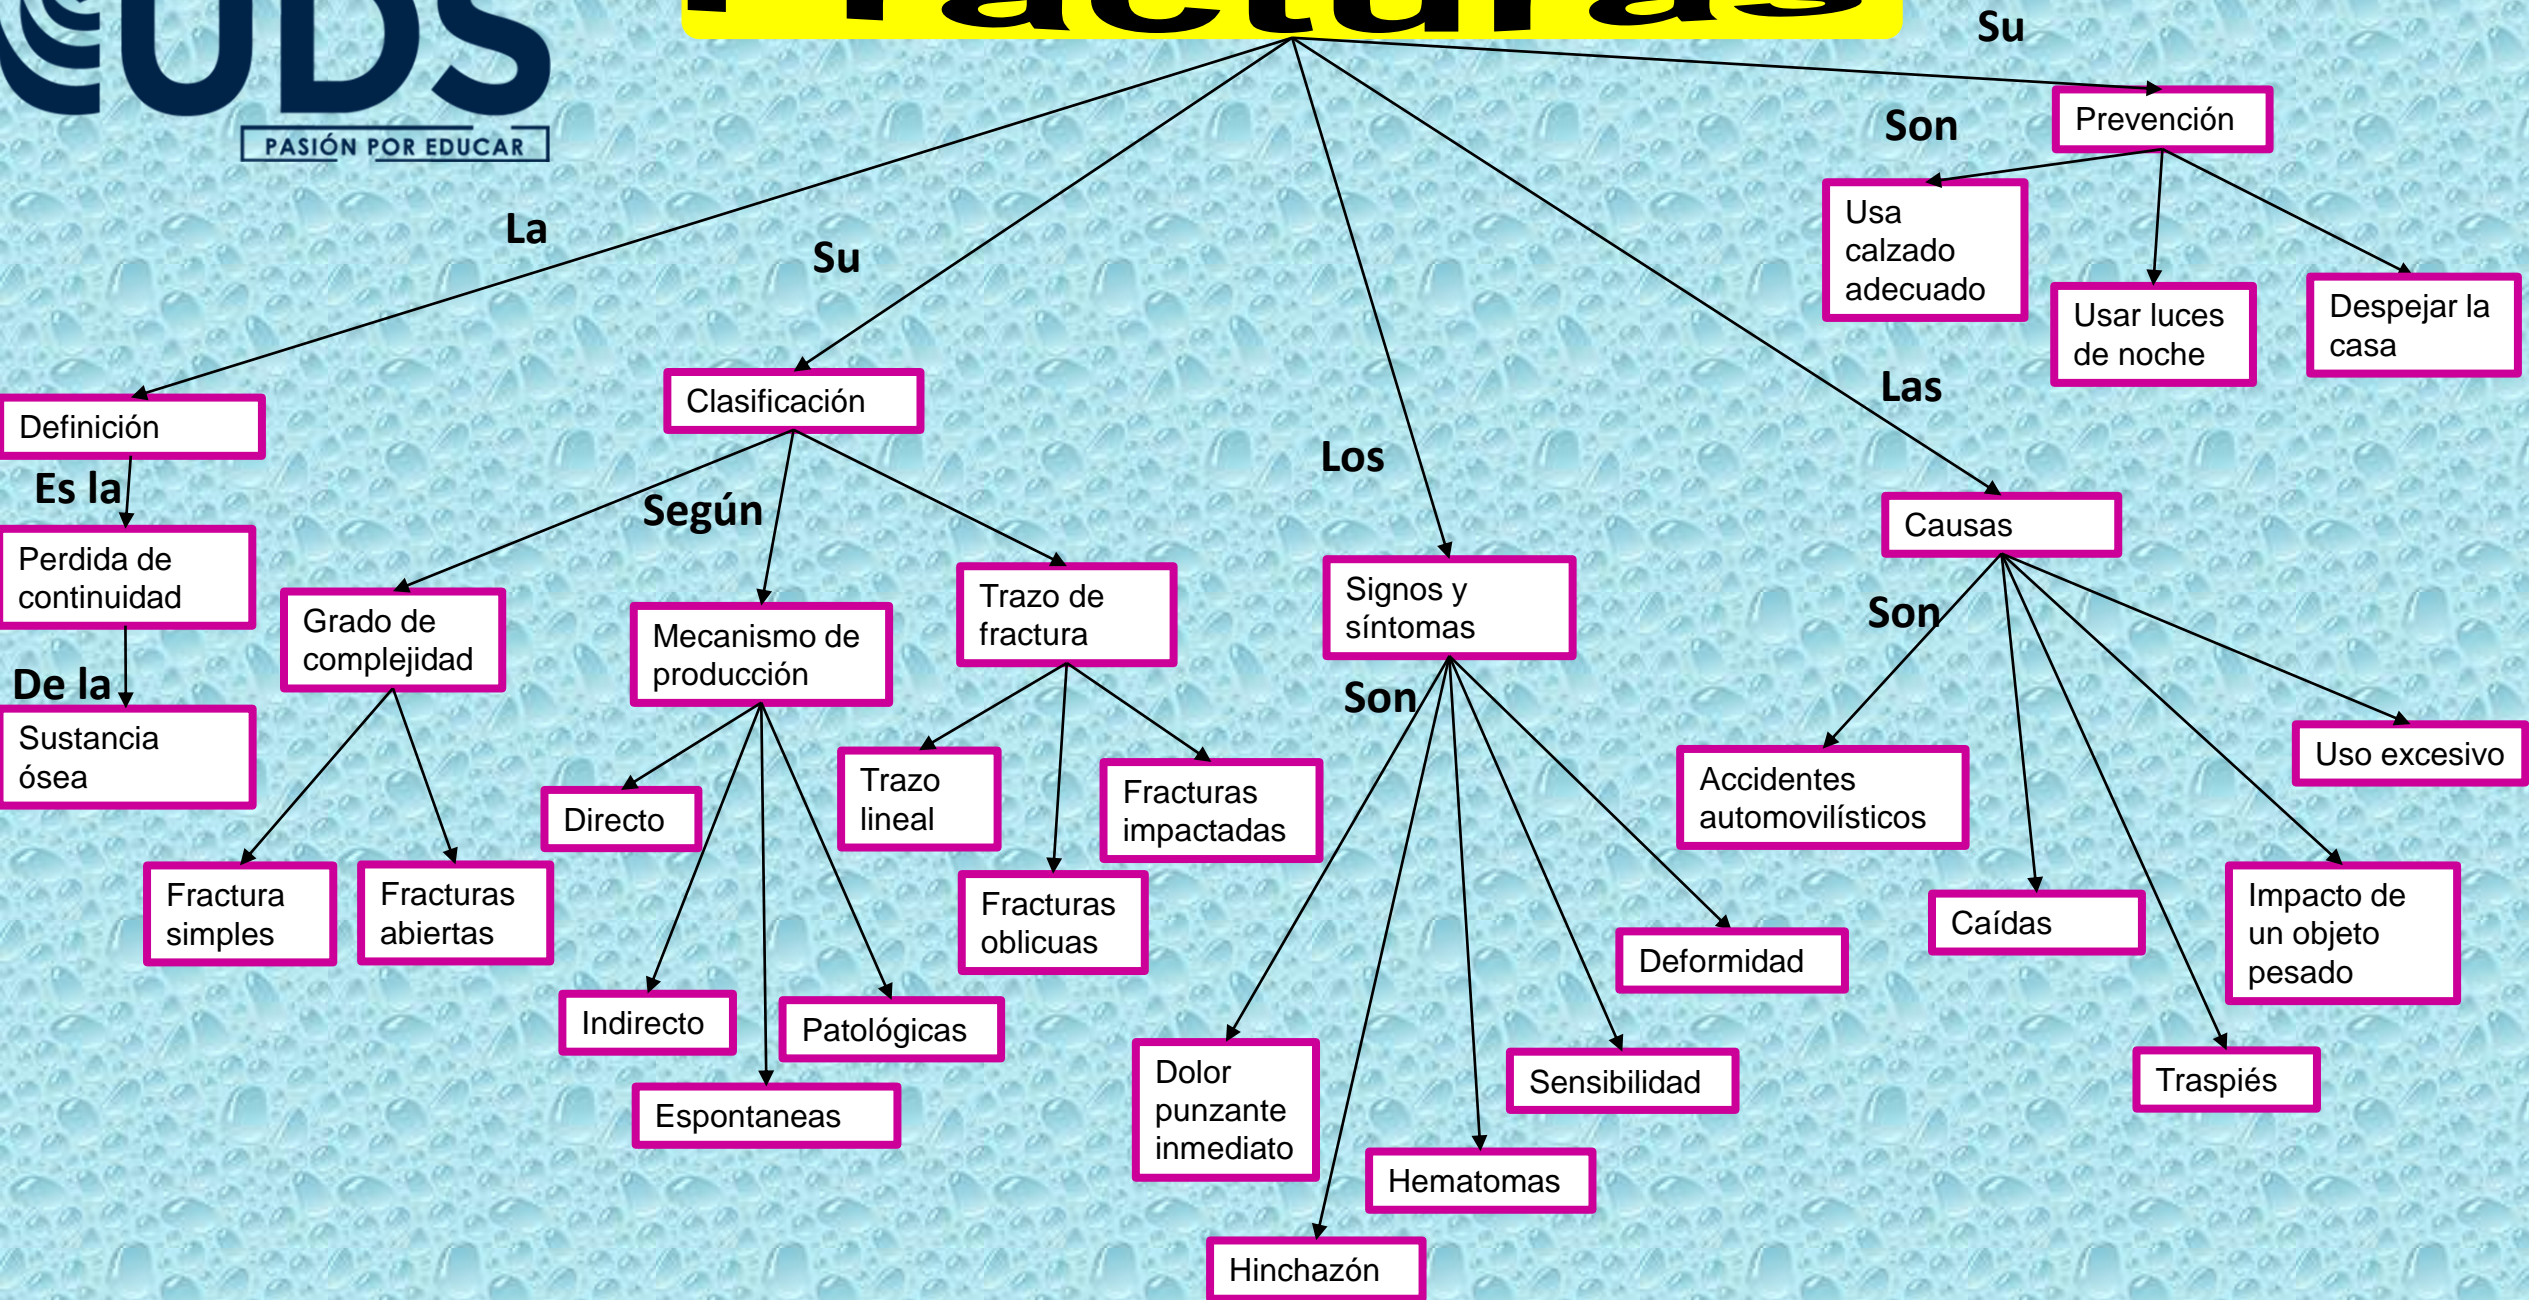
UDS
PASIÓN POR EDUCAR

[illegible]

La
Definición
Es la
Perdida de continuidad
De la
Sustancia ósea

Su
Clasificación
Según
Grado de complejidad
Fractura simples
Fracturas abiertas
Mecanismo de producción
Directo
Indirecto
Espontaneas
Patológicas
Trazo de fractura
Trazo lineal
Fracturas oblicuas
Fracturas impactadas

Los
Signos y síntomas
Son
Dolor punzante inmediato
Hinchazón
Hematomas
Sensibilidad
Deformidad

Las
Causas
Son
Accidentes automovilísticos
Caídas
Traspiés
Impacto de un objeto pesado
Uso excesivo

Su
Prevención
Son
Usa calzado adecuado
Usar luces de noche
Despejar la casa